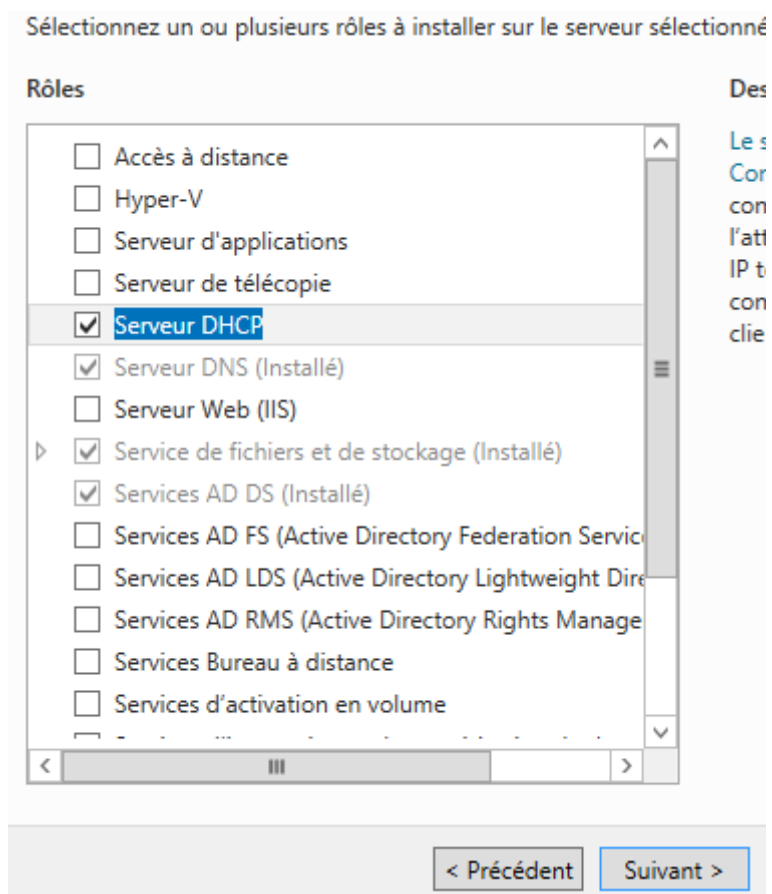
Sélectionnez un ou plusieurs rôles à installer sur le serveur sélectionné

Rôles

Accès à distance
Hyper-V
Serveur d'applications
Serveur de télécopie
Serveur DHCP
Serveur DNS (Installé)
Serveur Web (IIS)
Service de fichiers et de stockage (Installé)
Services AD DS (Installé)
Services AD FS (Active Directory Federation Servic
Services AD LDS (Active Directory Lightweight Dire
Services AD RMS (Active Directory Rights Manage
Services Bureau à distance
Services d'activation en volume
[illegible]

Des

Le s
Cor
con
l'att
IP t
con
clie

< Précédent
Suivant >